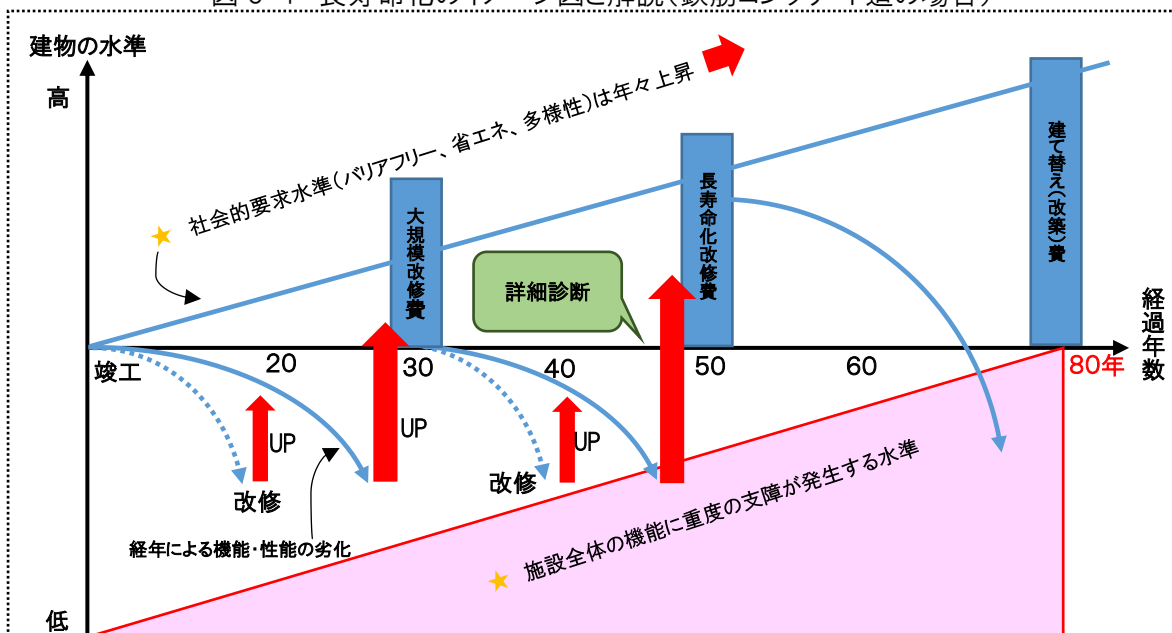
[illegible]

建物の水準

高

社会的要求水準（バリアフリー、省エネ、多様性）は年々上昇

★

大規模改修費

長寿命化改修費

建て替え（改築）費

詳細診断

経過年数

竣工

20

30

40

50

60

80年

UP

UP

UP

改修

改修

経年による機能・性能の劣化

施設全体の機能に重度の支障が発生する水準

★

低